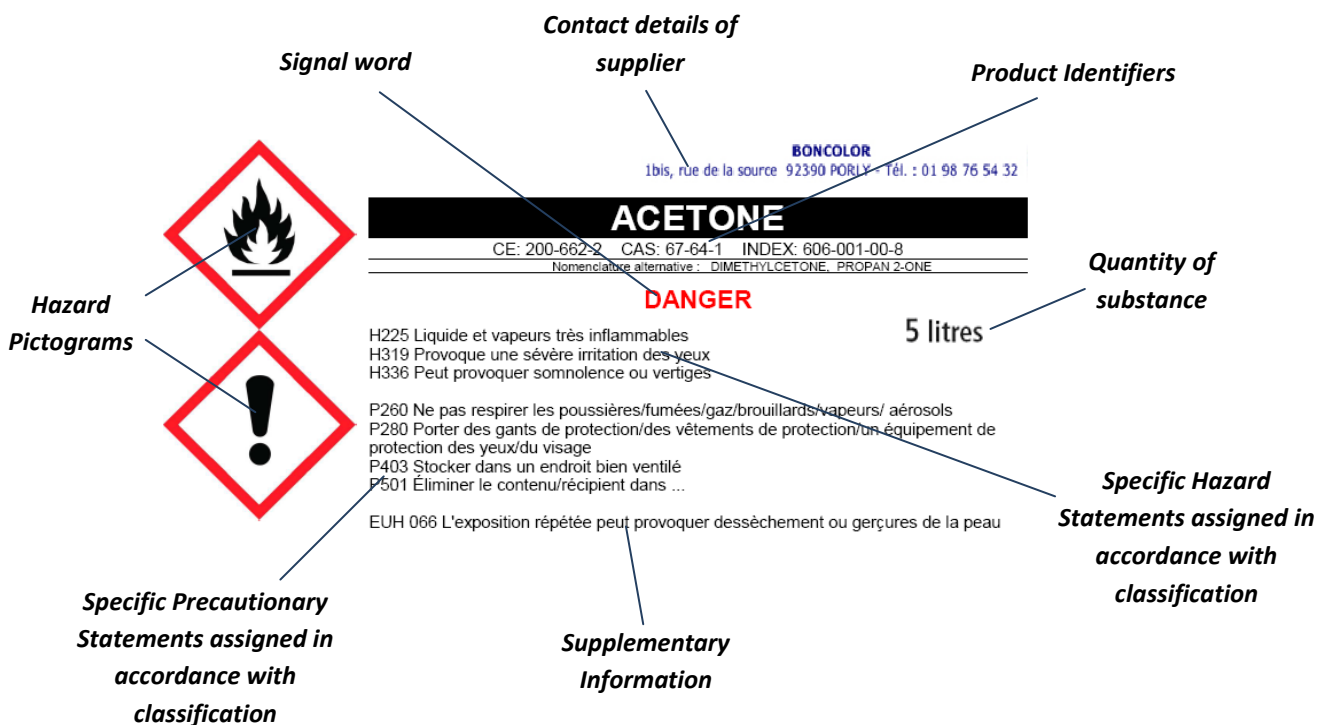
Contact details of supplier

Signal word

Product Identifiers

BONCOLOR
1bis, rue de la source 92390 PORLY - Tél. : 01 98 76 54 32

ACETONE

CE: 200-662-2 CAS: 67-64-1 INDEX: 606-001-00-8

Nomenclature alternative : DIMETHYLCETONE, PROPAN 2-ONE

Hazard Pictograms

DANGER

Quantity of substance

5 litres

H225 Liquide et vapeurs très inflammables
H319 Provoque une sévère irritation des yeux
H336 Peut provoquer somnolence ou vertiges

P260 Ne pas respirer les poussières/fumées/gaz/brouillards/vapeurs/ aérosols
P280 Porter des gants de protection/des vêtements de protection/un équipement de protection des yeux/du visage
P403 Stocker dans un endroit bien ventilé
P501 Éliminer le contenu/récipient dans ...

EUH 066 L'exposition répétée peut provoquer dessèchement ou gerçures de la peau

Specific Hazard Statements assigned in accordance with classification

Specific Precautionary Statements assigned in accordance with classification

Supplementary Information